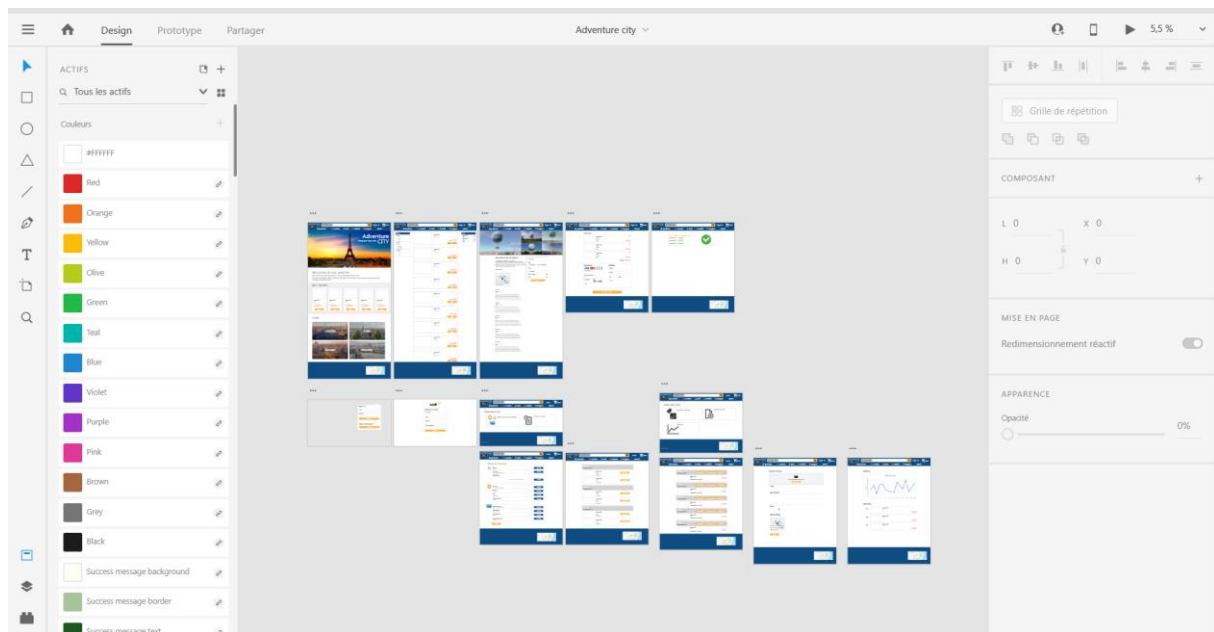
Design Prototype Partager

Adventure city

5,5 %

ACTIFS

Tous les actifs

Couleurs

#FFFFFF

Red

Orange

Yellow

Olive

Green

Teal

Blue

Violet

Purple

Pink

Brown

Grey

Black

Success message background

Success message border

Success message text

Adventure CITY

Grille de répétition

COMPOSANT

L 0

X 0

H 0

Y 0

MISE EN PAGE

Redimensionnement réactif

APPARENCE

Opacité

0%